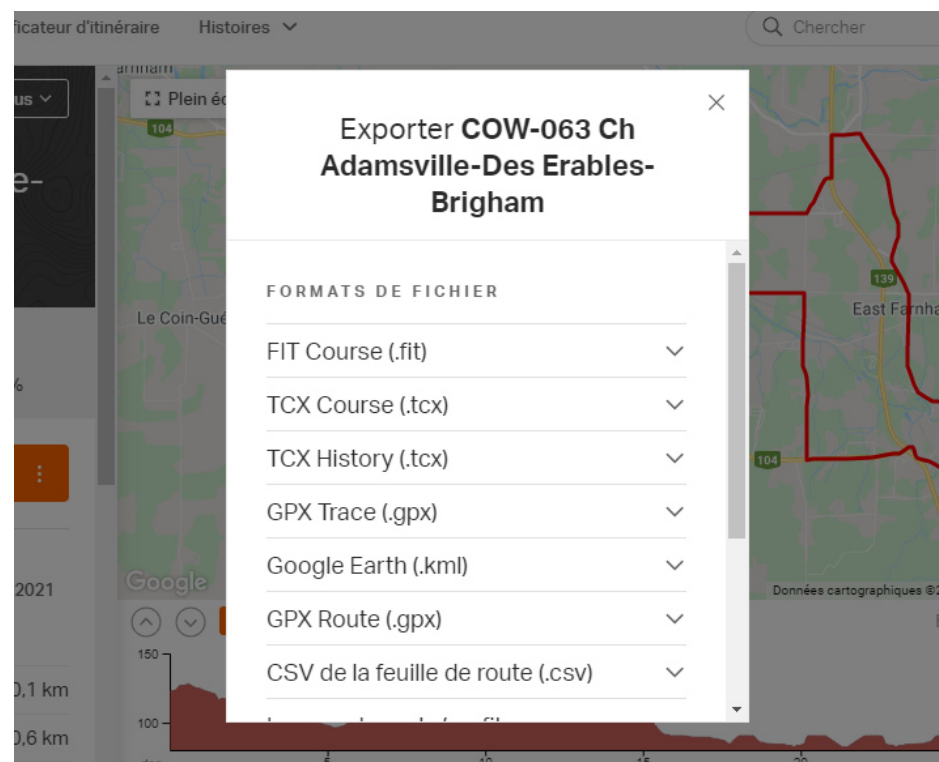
ficateur d'itinéraire Histoires

Chercher

us

Plein éc

e-

%

2021

0,1 km

0,6 km

104

Le Coin-Gué

Google

150

100

5

10

15

20

139

East Farnha

104

Données cartographiques ©2

Exporter **COW-063 Ch Adamsville-Des Erables-Brigham**

FORMATS DE FICHIER

FIT Course (.fit)

TCX Course (.tcx)

TCX History (.tcx)

GPX Trace (.gpx)

Google Earth (.kml)

GPX Route (.gpx)

CSV de la feuille de route (.csv)

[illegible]